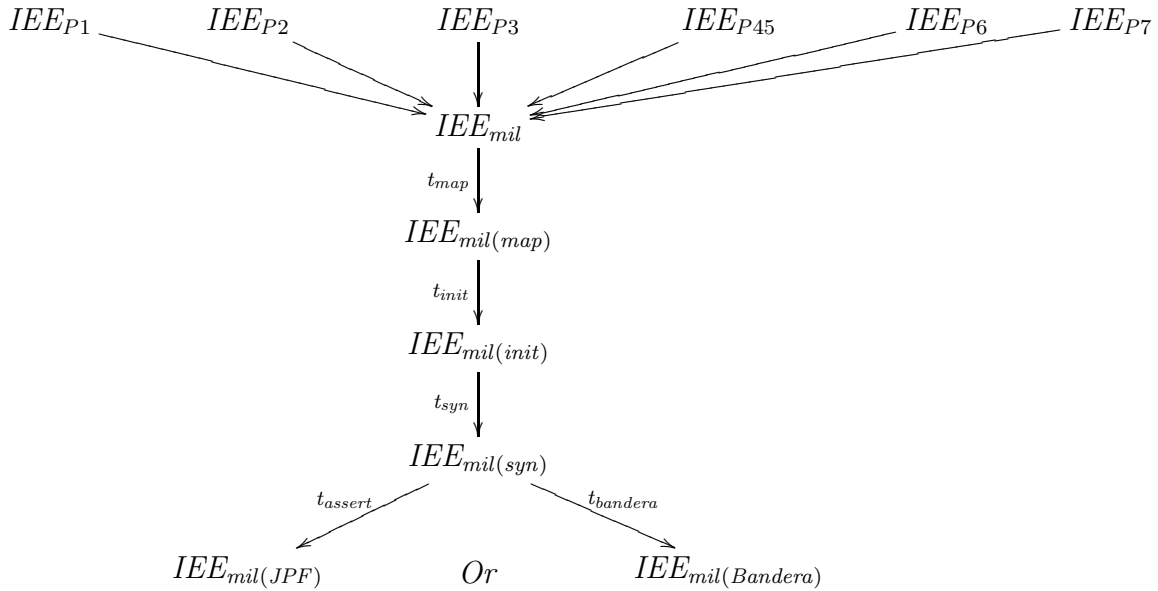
$IEE_{P1}$ $IEE_{P2}$ $IEE_{P3}$ $IEE_{P45}$ $IEE_{P6}$ $IEE_{P7}$

$IEE_{mil}$

$t_{map}$

$IEE_{mil(map)}$

$t_{init}$

$IEE_{mil(init)}$

$t_{syn}$

$IEE_{mil(syn)}$

$t_{assert}$ $t_{bandera}$

$IEE_{mil(JPF)}$ $Or$ $IEE_{mil(Bandera)}$